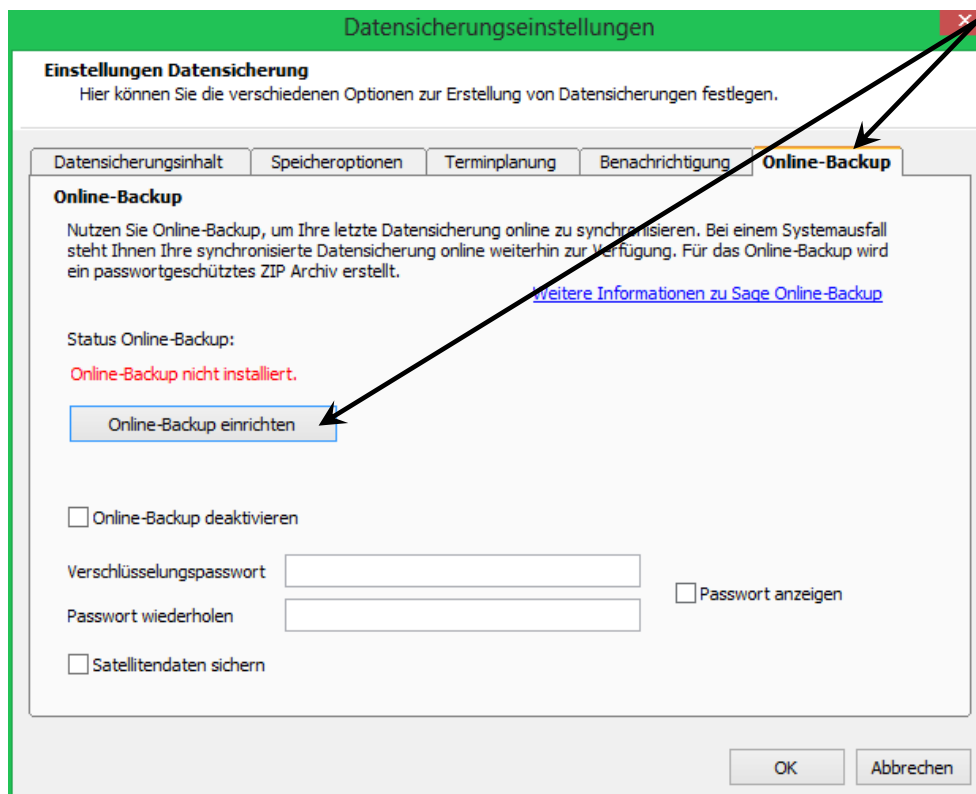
Datensicherungseinstellungen

Einstellungen Datensicherung
Hier können Sie die verschiedenen Optionen zur Erstellung von Datensicherungen festlegen.

Datensicherungsinhalt | Speicheroptionen | Terminplanung | Benachrichtigung | Online-Backup

Online-Backup

Nutzen Sie Online-Backup, um Ihre letzte Datensicherung online zu synchronisieren. Bei einem Systemausfall steht Ihnen Ihre synchronisierte Datensicherung online weiterhin zur Verfügung. Für das Online-Backup wird ein passwortgeschütztes ZIP Archiv erstellt.

Weitere Informationen zu Sage Online-Backup

Status Online-Backup:

Online-Backup nicht installiert.

Online-Backup einrichten

Online-Backup deaktivieren

Verschlüsselungspasswort

Passwort wiederholen

Passwort anzeigen

Satellitendaten sichern

OK

Abbrechen